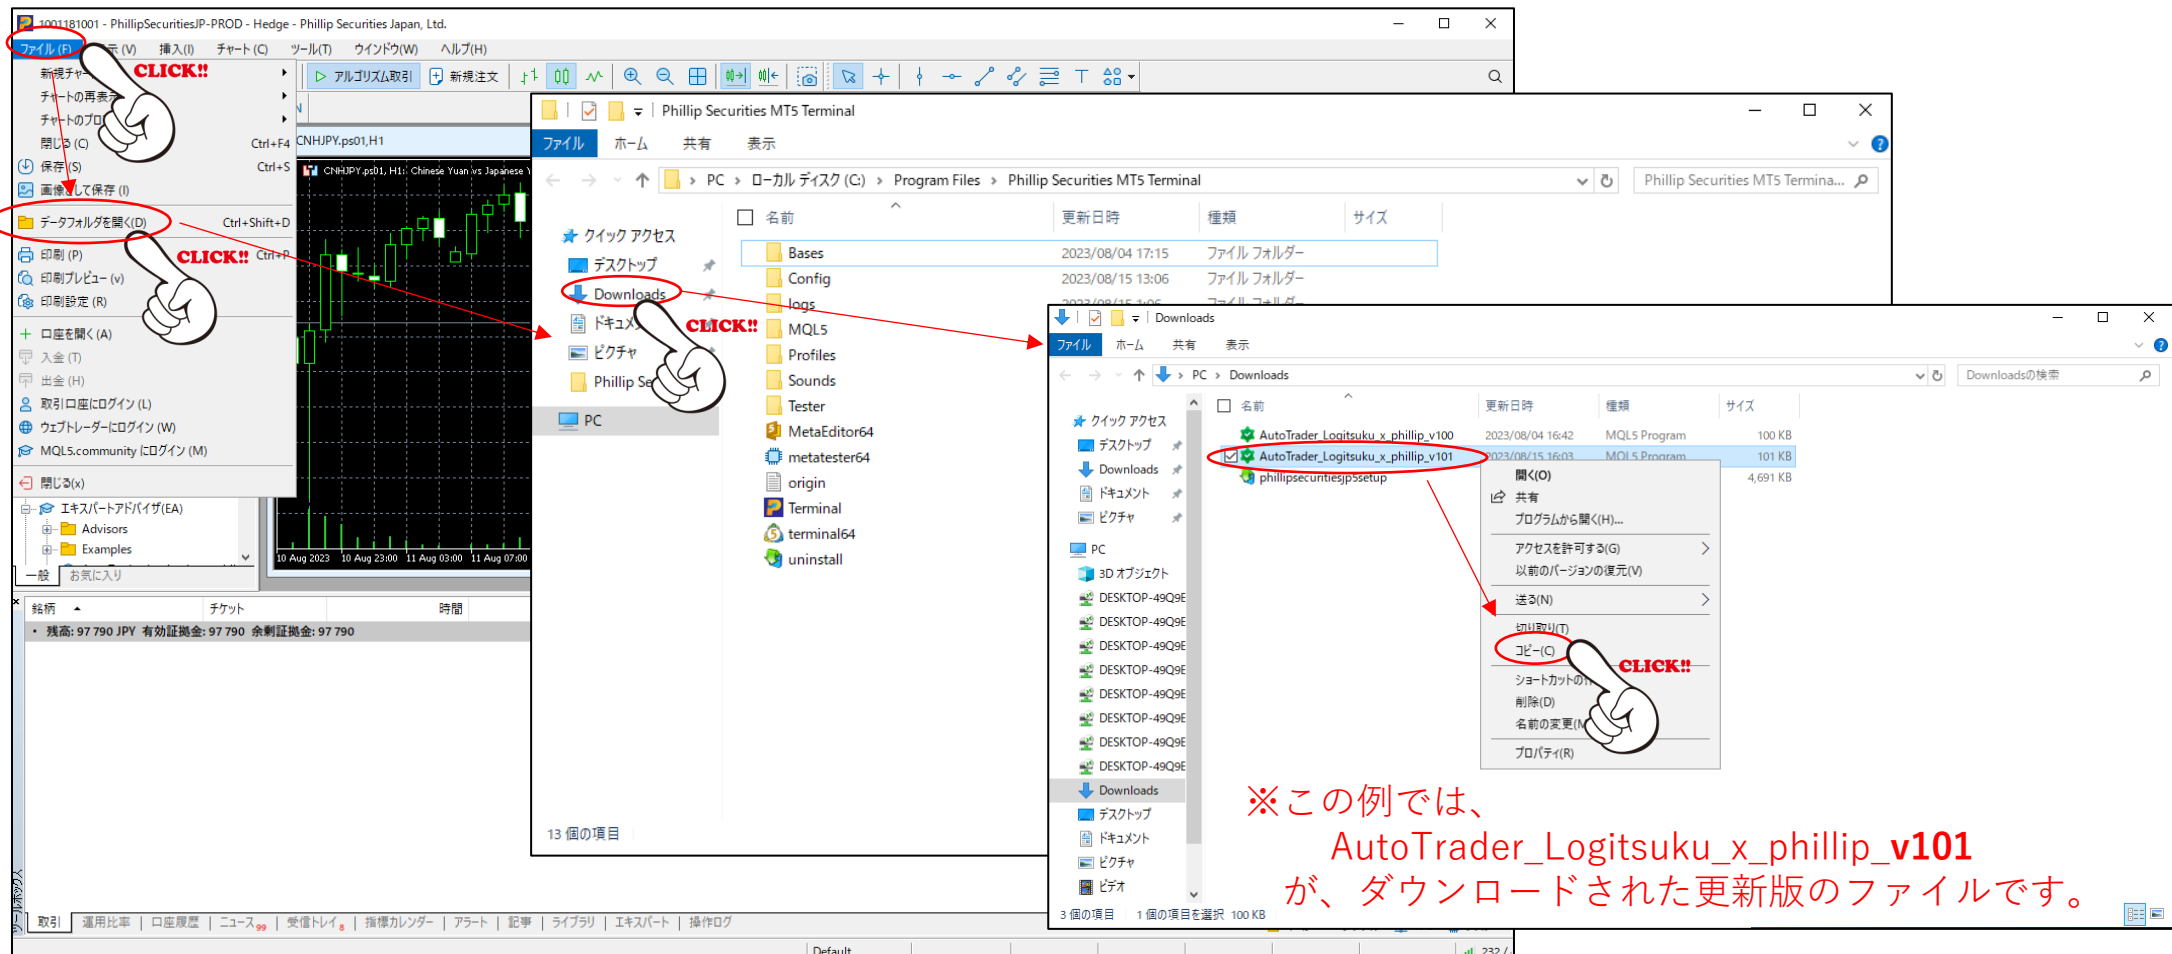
1001181001 - PhillipSecuritiesJP-PROD - Hedge - Phillip Securities Japan, Ltd.

ファイル(F) 表示(V) 挿入(I) チャート(C) ツール(T) ウインドウ(W) ヘルプ(H)

アルゴリズム取引 新規注文

新規チャート
チャートの再表示
チャートのプロ
閉じる(C) Ctrl+F4
保存(S) Ctrl+S
画像として保存(I)
データフォルダを開く(D) Ctrl+Shift+D
印刷(P) Ctrl+P
印刷プレビュー(v)
印刷設定(R)
口座を開く(A)
入金(T)
出金(H)
取引口座にログイン(L)
ウェブトレーダーにログイン(W)
MQL5.community にログイン(M)
閉じる(x)

CLICK!!
CLICK!!

CNHJPY.ps01,H1
CNHJPY.ps01, H1: Chinese Yuan vs Japanese Y
10 Aug 2023 10 Aug 23:00 11 Aug 03:00 11 Aug 07:00

エキスパートアドバイザ(EA)
Advisors
Examples
一般 お気に入り

銘柄 チケット 時間
残高: 97 790 JPY 有効証拠金: 97 790 余剰証拠金: 97 790

取引 運用比率 口座履歴 ニュース99 受信トレイ8 指標カレンダー アラート 記事 ライブラリ エキスパート 操作ログ
Default

Phillip Securities MT5 Terminal
ファイル ホーム 共有 表示
PC › ローカル ディスク (C:) › Program Files › Phillip Securities MT5 Terminal
Phillip Securities MT5 Termina...
クイック アクセス
デスクトップ
Downloads
ドキュメ
ピクチャ
Phillip Se
PC
CLICK!!

| 名前 | 更新日時 | 種類 | サイズ |
|---|---|---|---|
| Bases | 2023/08/04 17:15 | ファイル フォルダー | |
| Config | 2023/08/15 13:06 | ファイル フォルダー | |
| logs | | | |
| MQL5 | | | |
| Profiles | | | |
| Sounds | | | |
| Tester | | | |
| MetaEditor64 | | | |
| metatester64 | | | |
| origin | | | |
| Terminal | | | |
| terminal64 | | | |
| uninstall | | | |

13 個の項目

Downloads
ファイル ホーム 共有 表示
PC › Downloads
Downloadsの検索
クイック アクセス
デスクトップ
Downloads
ドキュメント
ピクチャ
PC
3D オブジェクト
DESKTOP-49Q9E
DESKTOP-49Q9E
DESKTOP-49Q9E
DESKTOP-49Q9E
DESKTOP-49Q9E
DESKTOP-49Q9E
DESKTOP-49Q9E
DESKTOP-49Q9E
Downloads
デスクトップ
ドキュメント
ピクチャ
ビデオ

| 名前 | 更新日時 | 種類 | サイズ |
|---|---|---|---|
| AutoTrader_Logitsuku_x_phillip_v100 | 2023/08/04 16:42 | MQL5 Program | 100 KB |
| AutoTrader_Logitsuku_x_phillip_v101 | 2023/08/15 16:03 | MQL5 Program | 101 KB |
| phillipsecuritiesjp5setup | | | 4,691 KB |

開く(O)
共有
プログラムから開く(H)...
アクセスを許可する(G)
以前のバージョンの復元(V)
送る(N)
切り取り(T)
コピー(C)
ショートカットの作
削除(D)
名前の変更(M)
プロパティ(R)
CLICK!!

3 個の項目 1 個の項目を選択 100 KB

※この例では、
AutoTrader_Logitsuku_x_phillip_v101
が、ダウンロードされた更新版のファイルです。